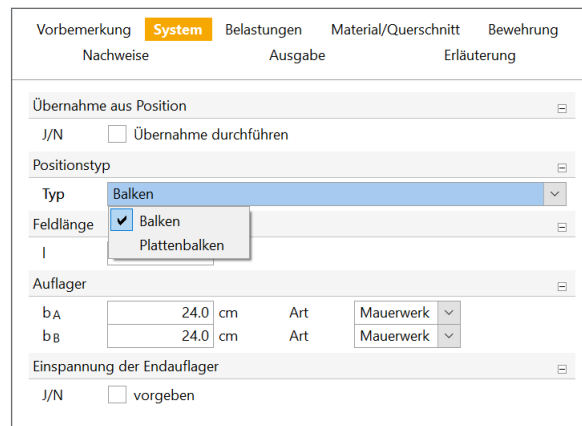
Vorbemerkung System Belastungen Material/Querschnitt Bewehrung
Nachweise Ausgabe Erläuterung

Übernahme aus Position
J/N Übernahme durchführen

Positionstyp
Typ Balken
Balken
Plattenbalken

Feldlänge
l

Auflager
$b_A$ 24.0 cm Art Mauerwerk
$b_B$ 24.0 cm Art Mauerwerk

Einspannung der Endauflager
J/N vorgeben